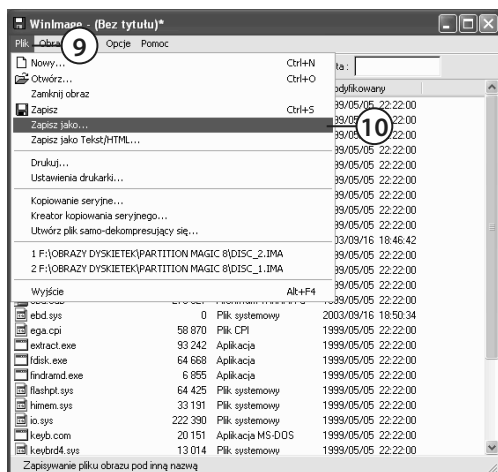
WinImage - (Bez tytułu)*

Plik Obra 9 Opcje Pomoc

Nowy... Ctrl+N
Otwórz... Ctrl+O
Zamknij obraz
Zapisz Ctrl+S
Zapisz jako...
Zapisz jako Tekst/HTML...
Drukuj...
Ustawienia drukarki...
Kopiowanie seryjne...
Kreator kopiowania seryjnego...
Utwórz plik samo-dekompresujący się...
1 F:\OBRAZY DYSKIETEK\PARTITION MAGIC 8\DISC_2.IMA
2 F:\OBRAZY DYSKIETEK\PARTITION MAGIC 8\DISC_1.IMA
Wyjście Alt+F4

10

ta:
odyfikowany
99/05/05 22:22:00
99/05/05 22:22:00
99/05/05 22:22:00
99/05/05 22:22:00
99/05/05 22:22:00
99/05/05 22:22:00
99/05/05 22:22:00
99/05/05 22:22:00
99/05/05 22:22:00
03/09/16 18:46:42
99/05/05 22:22:00
99/05/05 22:22:00
99/05/05 22:22:00

| | | | |
|---|---|---|---|
| ebd.sys | 0 | Plik systemowy | 2003/09/16 18:50:34 |
| ega.cpi | 58 870 | Plik CPI | 1999/05/05 22:22:00 |
| extract.exe | 93 242 | Aplikacja | 1999/05/05 22:22:00 |
| fdisk.exe | 64 668 | Aplikacja | 1999/05/05 22:22:00 |
| findramd.exe | 6 855 | Aplikacja | 1999/05/05 22:22:00 |
| flashpt.sys | 64 425 | Plik systemowy | 1999/05/05 22:22:00 |
| himem.sys | 33 191 | Plik systemowy | 1999/05/05 22:22:00 |
| io.sys | 222 390 | Plik systemowy | 1999/05/05 22:22:00 |
| keyb.com | 20 151 | Aplikacja MS-DOS | 1999/05/05 22:22:00 |
| keybrd4.sys | 13 014 | Plik systemowy | 1999/05/05 22:22:00 |

Zapisywanie pliku obrazu pod inną nazwą